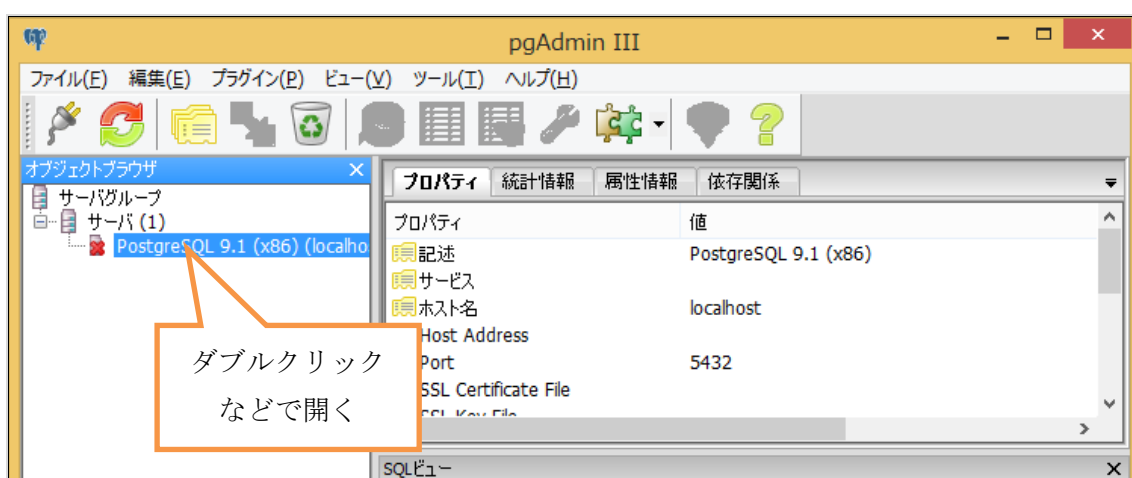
pgAdmin III

ファイル(F) 編集(E) プラグイン(P) ビュー(V) ツール(T) ヘルプ(H)

オブジェクトブラウザ

サーバグループ
サーバ (1)
PostgreSQL 9.1 (x86) (localhos

ダブルクリック
などで開く

プロパティ 統計情報 属性情報 依存関係

| プロパティ | 値 |
|---|---|
| 記述 | PostgreSQL 9.1 (x86) |
| サービス | |
| ホスト名 | localhost |
| Host Address | |
| Port | 5432 |
| SSL Certificate File | |
| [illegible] | |

SQLビュー